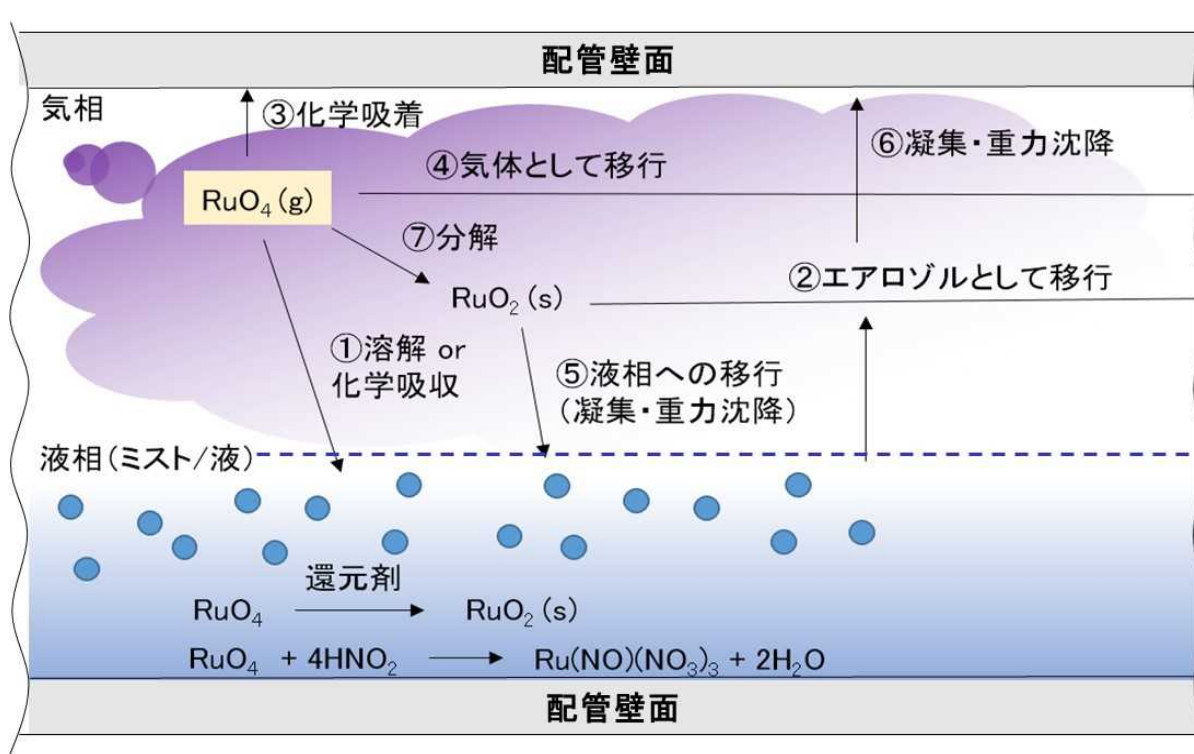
配管壁面

気相

③化学吸着

⑥凝集・重力沈降

④気体として移行

$RuO_4$(g)

⑦分解

②エアロゾルとして移行

$RuO_2$(s)

①溶解 or 化学吸収

⑤液相への移行（凝集・重力沈降）

液相（ミスト/液）

還元剤

$RuO_4 \longrightarrow RuO_2$(s)

$RuO_4 + 4HNO_2 \longrightarrow Ru(NO)(NO_3)_3 + 2H_2O$

配管壁面